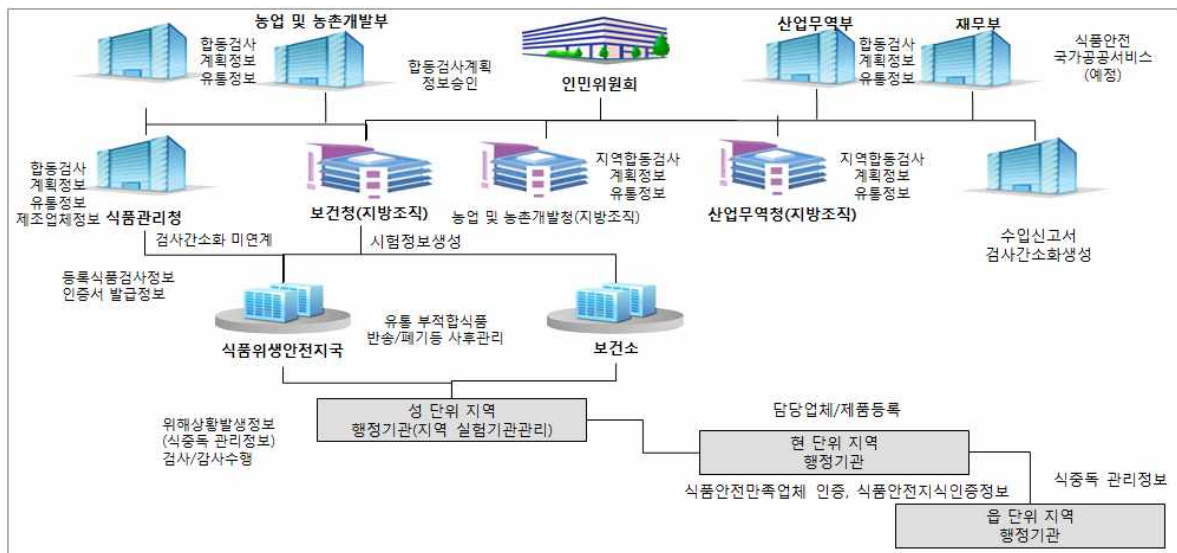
농업 및 농촌개발부

합동검사
계획정보
유통정보

합동검사계획
정보승인

인민위원회

산업무역부

합동검사
계획정보
유통정보

재무부

식품안전
국가공공서비스
(예정)

합동검사
계획정보
유통정보
제조업체정보

식품관리청

보건청(지방조직)

지역합동검사
계획정보
유통정보

농업 및 농촌개발청(지방조직)

지역합동검사
계획정보
유통정보

산업무역청(지방조직)

검사간소화 미연계

시험정보생성

수입신고서
검사간소화생성

등록식품검사정보
인증서 발급정보

유통 부적합식품
반송/폐기등 사후관리

식품위생안전지국

보건소

위해상황발생정보
(식중독 관리정보)
검사/감사수행

성 단위 지역
행정기관(지역 실험기관관리)

담당업체/제품등록

현 단위 지역
행정기관

식중독 관리정보

식품안전만족업체 인증, 식품안전지식인증정보

읍 단위 지역
행정기관